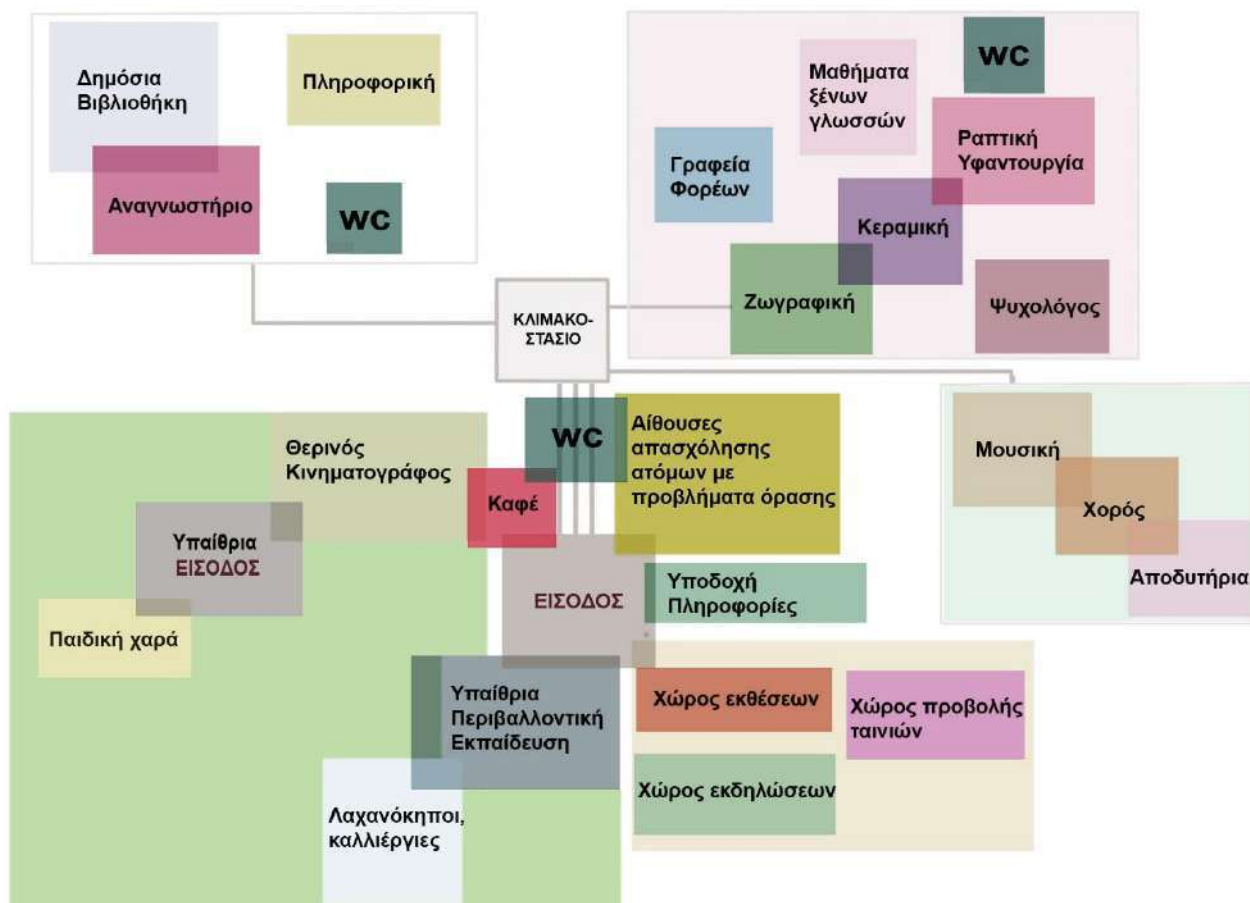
Δημόσια Βιβλιοθήκη

Πληροφορική

Αναγνωστήριο

WC

Μαθήματα ξένων γλωσσών

WC

Ραπτική Υφαντουργία

Γραφεία Φορέων

Κεραμική

Ζωγραφική

Ψυχολόγος

ΚΛΙΜΑΚΟ-ΣΤΑΣΙΟ

WC

Αίθουσες απασχόλησης ατόμων με προβλήματα όρασης

Θερινός Κινηματογράφος

Καφέ

Υπαίθρια ΕΙΣΟΔΟΣ

Μουσική

Χορός

Αποδυτήρια

ΕΙΣΟΔΟΣ

Υποδοχή Πληροφορίες

Παιδική χαρά

Υπαίθρια Περιβαλλοντική Εκπαίδευση

Χώρος εκθέσεων

Χώρος προβολής ταινιών

Χώρος εκδηλώσεων

Λαχανόκηποι, καλλιέργιες